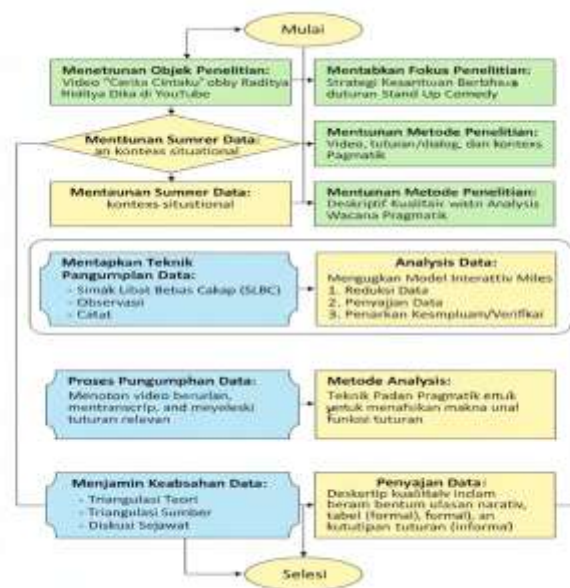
Mulai

Menetuunan Objek Penelitian:
Video "Cerita Cintaku" obby Raditya Riditya Dika di YouTube

Mentabkan Fokus Penelitian:
Strategi Kesantuan Berbhasa duturan Stand Up Comedy

Mentiunan Sumrer Data:
an kontess situational

Mentuunan Metode Penelitian:
Video, tuturan/dialog, dan kontess Pagmatik

Mentaunan Summer Data:
kontexs situstional

Mentuunan Metode Penelitian:
Deskriptif Kualitair wistn Analysis Wacana Pragmatik

Mentapkan Teknik Pangumplan Data:
- Simak Libat Bebas Cakap (SLBC)
- Observazi
- Catat

Analysis Data:
Mengugkan Model Interattiv Miles
1. Reduksi Data
2. Penyajan Data
3. Penarkan Kesmpluam/Verifikai

Proses Pungumphan Data:
Menoton video berurlan, mentranscrip, and meyeleski tuturan relevan

Metode Analysis:
Teknik Padan Pragmatik emuk untuk menafsikan makna unal funksi tuturan

Menjamin Keabsahan Data:
- Triangulasi Teori
- Triangulasi Sumber
- Diskuai Sejawat

Penyajan Data:
Deskertip kualitalv indam beram bentum ulasan narativ, label (formal), formal), an kututipan tuturan (informa)

Selesi